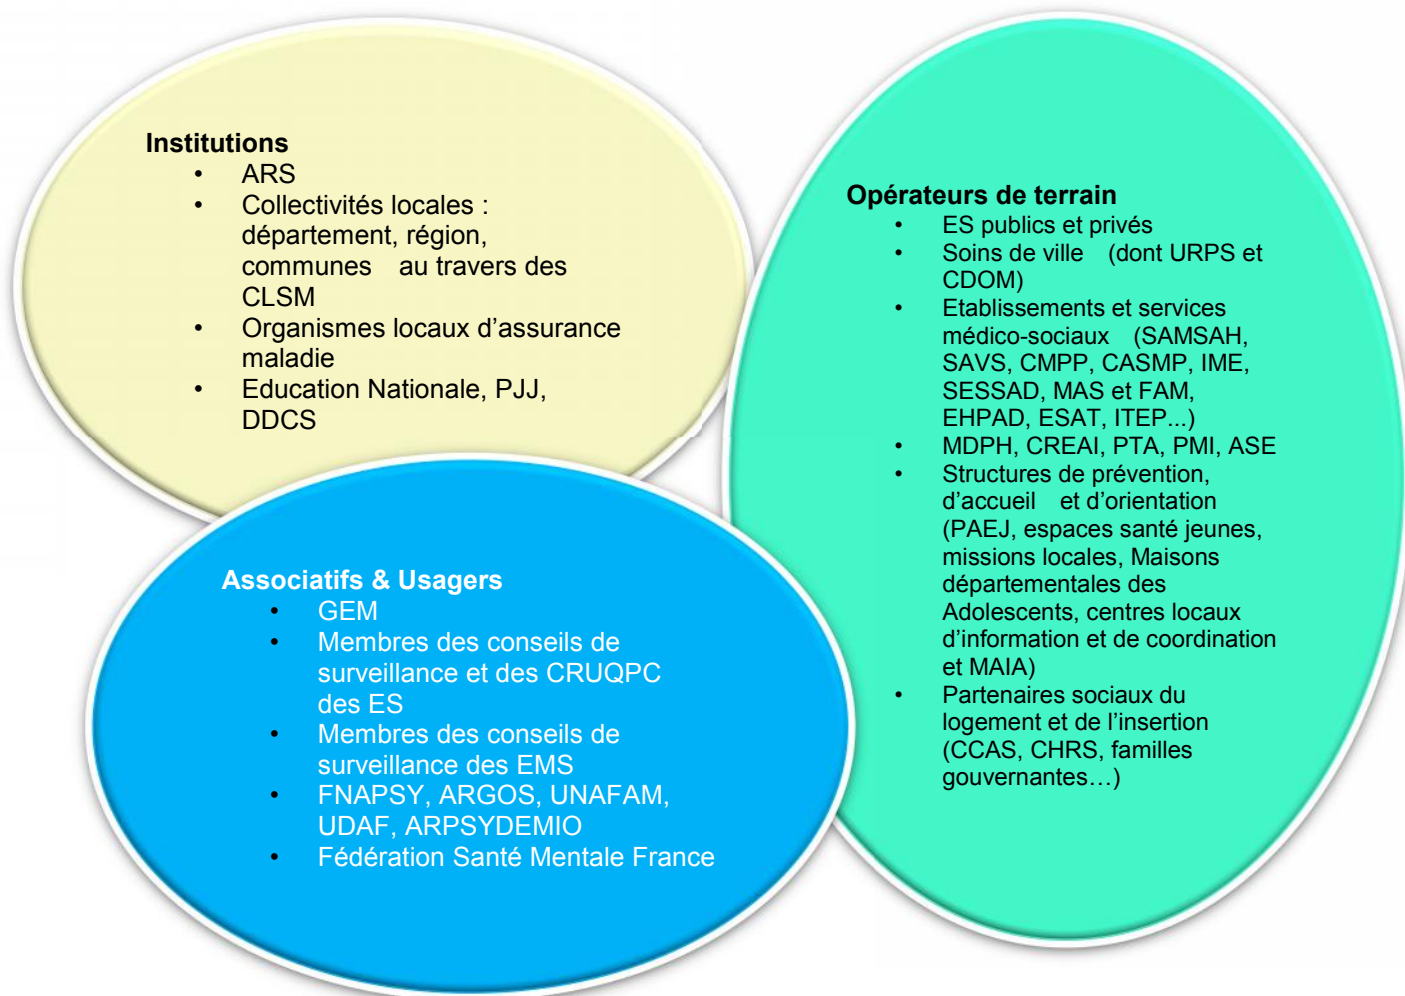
**Institutions**
- ARS
- Collectivités locales : département, région, communes au travers des CLSM
- Organismes locaux d'assurance maladie
- Education Nationale, PJJ, DDCS

**Opérateurs de terrain**
- ES publics et privés
- Soins de ville (dont URPS et CDOM)
- Etablissements et services médico-sociaux (SAMSAH, SAVS, CMPP, CASMP, IME, SESSAD, MAS et FAM, EHPAD, ESAT, ITEP...)
- MDPH, CREAI, PTA, PMI, ASE
- Structures de prévention, d'accueil et d'orientation (PAEJ, espaces santé jeunes, missions locales, Maisons départementales des Adolescents, centres locaux d'information et de coordination et MAIA)
- Partenaires sociaux du logement et de l'insertion (CCAS, CHRS, familles gouvernantes…)

**Associatifs & Usagers**
- GEM
- Membres des conseils de surveillance et des CRUQPC des ES
- Membres des conseils de surveillance des EMS
- FNAPSY, ARGOS, UNAFAM, UDAF, ARPSYDEMIO
- Fédération Santé Mentale France